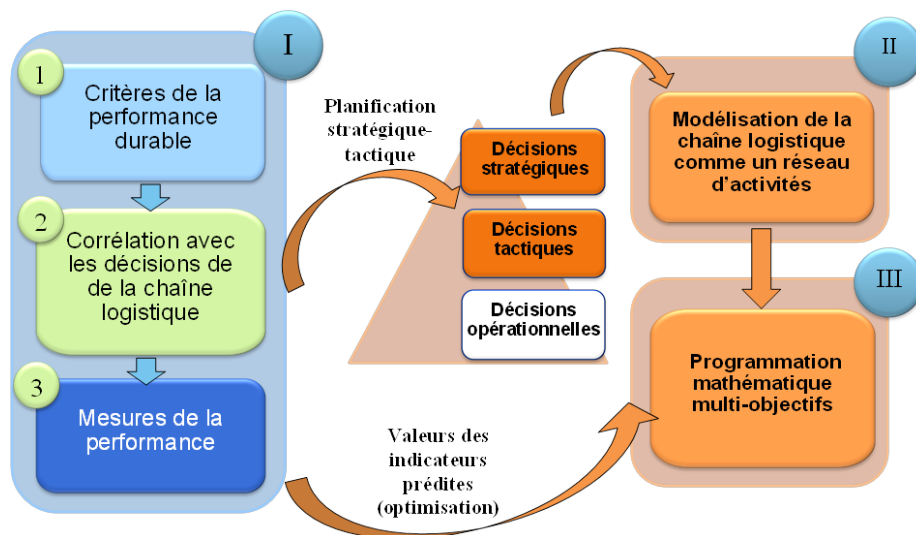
I

1

Critères de la performance durable

2

Corrélation avec les décisions de de la chaîne logistique

3

Mesures de la performance

Planification stratégique-tactique

Décisions stratégiques

Décisions tactiques

Décisions opérationnelles

Valeurs des indicateurs prédites (optimisation)

II

Modélisation de la chaîne logistique comme un réseau d'activités

III

Programmation mathématique multi-objectifs